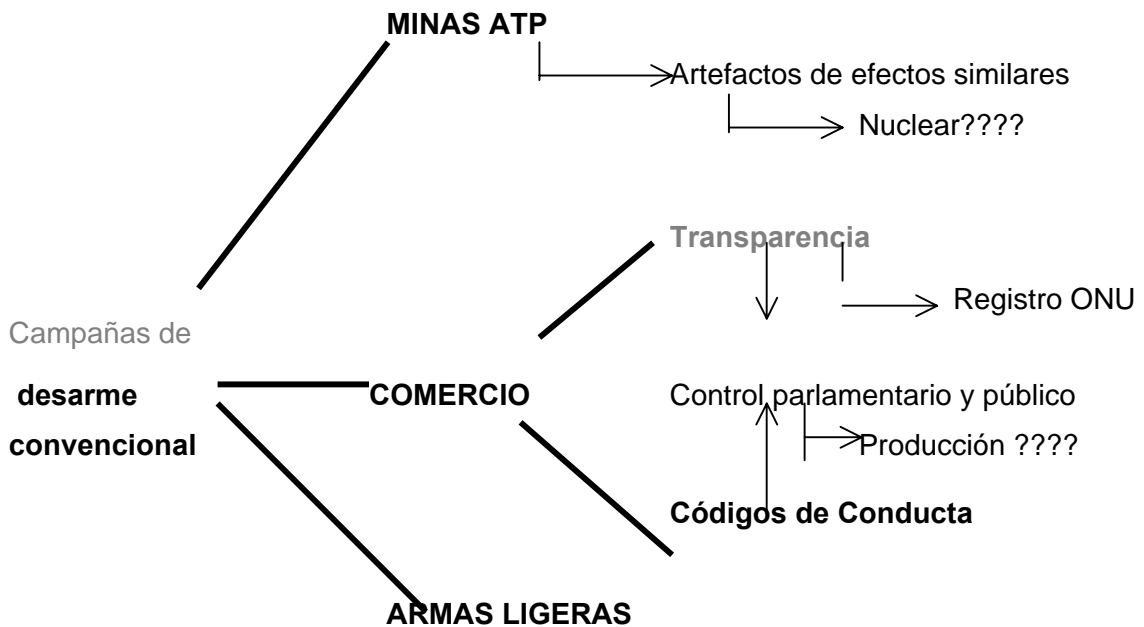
MINAS ATP

Artefactos de efectos similares

Nuclear????

Transparencia

Registro ONU

Campañas de

desarme

convencional

COMERCIO

Control parlamentario y público

Producción ????

Códigos de Conducta

ARMAS LIGERAS